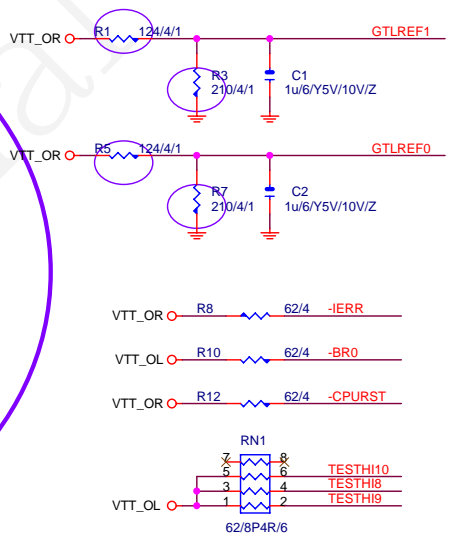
VTT_OR
R1
124/4/1
GTLREF1
R3
210/4/1
C1
1u/6/Y5V/10V/Z

VTT_OR
R5
124/4/1
GTLREF0
R7
210/4/1
C2
1u/6/Y5V/10V/Z

VTT_OR
R8
62/4
-IERR

VTT_OL
R10
62/4
-BR0

VTT_OR
R12
62/4
-CPURST

RN1
7
8
5
6
TESTHI10
3
4
TESTHI8
1
2
TESTHI9
VTT_OL
62/8P4R/6